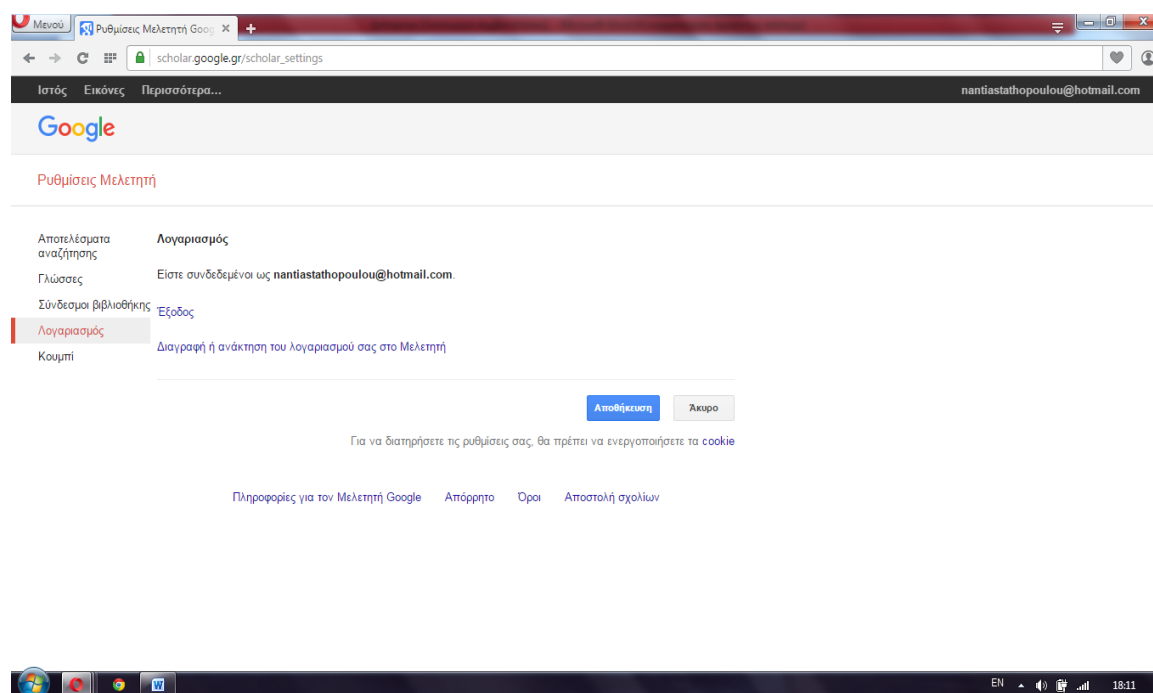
Μενού
Ρυθμίσεις Μελετητή Goog
scholar.google.gr/scholar_settings

Ιστός Εικόνες Περισσότερα...
nantiastathopoulou@hotmail.com

Google

Ρυθμίσεις Μελετητή

Αποτελέσματα αναζήτησης
Γλώσσες
Σύνδεσμοι βιβλιοθήκης
Λογαριασμός
Κουμπί

Λογαριασμός

Είστε συνδεδεμένοι ως nantiastathopoulou@hotmail.com.

Έξοδος

Διαγραφή ή ανάκτηση του λογαριασμού σας στο Μελετητή

Αποθήκευση
Άκυρο

Για να διατηρήσετε τις ρυθμίσεις σας, θα πρέπει να ενεργοποιήσετε τα cookie

Πληροφορίες για τον Μελετητή Google
Απόρρητο
Όροι
Αποστολή σχολίων

EN
18:11